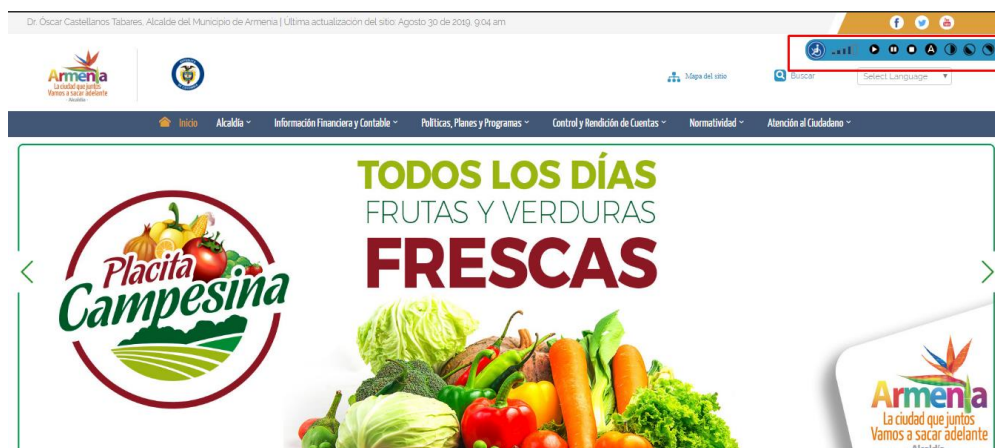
Dr. Óscar Castellanos Tabares, Alcalde del Municipio de Armenia | Última actualización del sitio: Agosto 30 de 2019, 9:04 am

Armenia
La ciudad que juntos
Vamos a sacar adelante
Alcaldía

Mapa del sitio

Buscar

Select Language

Inicio
Alcaldía
Información Financiera y Contable
Políticas, Planes y Programas
Control y Rendición de Cuentas
Normatividad
Atención al Ciudadano

TODOS LOS DÍAS
FRUTAS Y VERDURAS
FRESCAS

Placita Campesina

Armenia
La ciudad que juntos
Vamos a sacar adelante